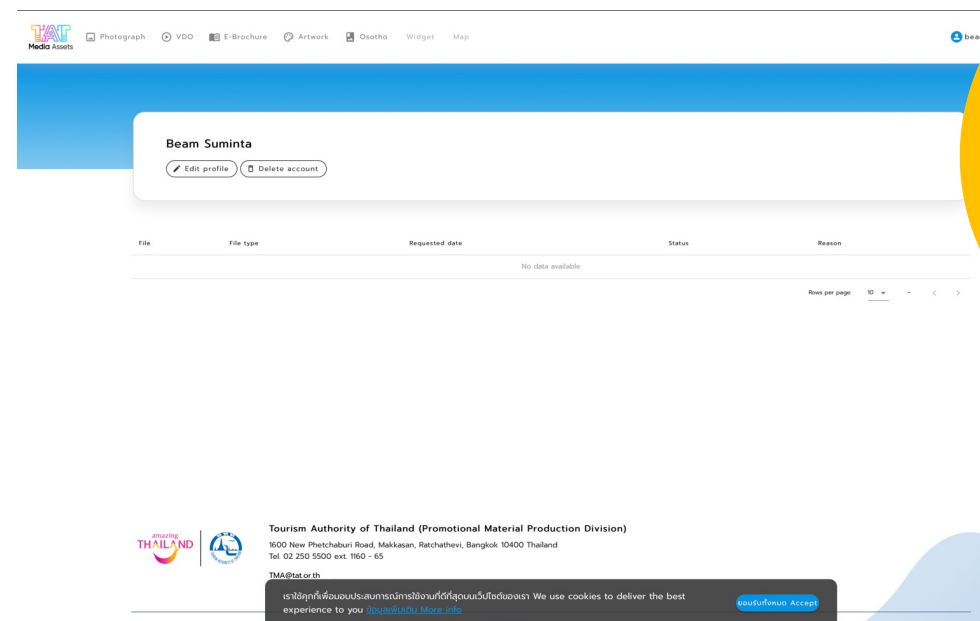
TAT
Media Assets

Photograph VDO E-Brochure Artwork Osotho Widget Map

bea

Beam Suminta

Edit profile Delete account

| File | File type | Requested date | Status | Reason |
|---|---|---|---|---|
| No data available | | | | |

Rows per page: 10 – < >

amazing THAILAND

Tourism Authority of Thailand (Promotional Material Production Division)

1600 New Phetchaburi Road, Makkasan, Ratchathevi, Bangkok 10400 Thailand
Tel. 02 250 5500 ext. 1160 - 65

TMA@tat.or.th

เราใช้คุกกี้เพื่อมอบประสบการณ์การใช้งานที่ดีที่สุดบนเว็บไซต์ของเรา We use cookies to deliver the best experience to you ข้อมูลเพิ่มเติม More info

ยอมรับทั้งหมด Accept